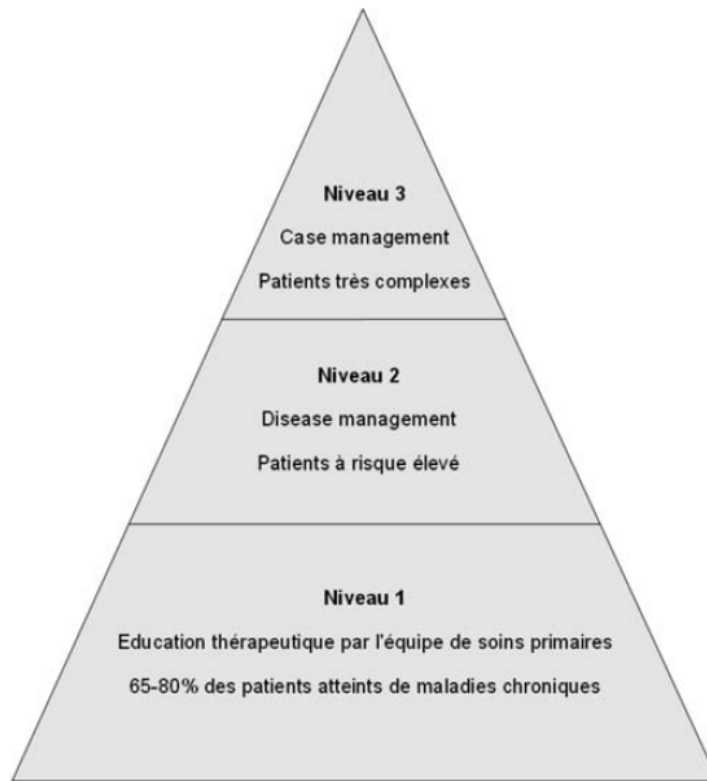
Niveau 3

Case management

Patients très complexes

Niveau 2

Disease management

Patients à risque élevé

Niveau 1

Education thérapeutique par l'équipe de soins primaires

65-80% des patients atteints de maladies chroniques